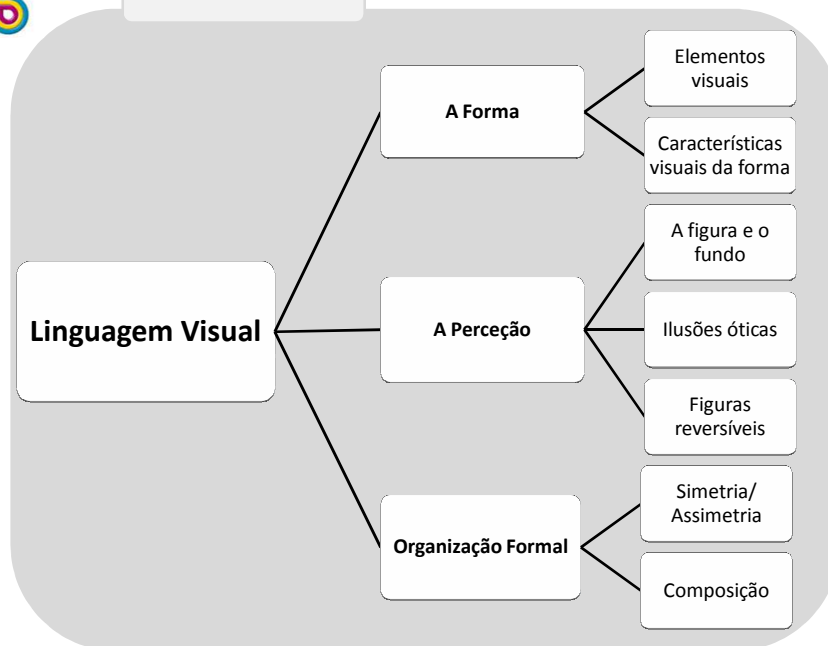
Linguagem Visual

A Forma

Elementos visuais

Características visuais da forma

A Perceção

A figura e o fundo

Ilusões óticas

Figuras reversíveis

Organização Formal

Simetria/ Assimetria

Composição